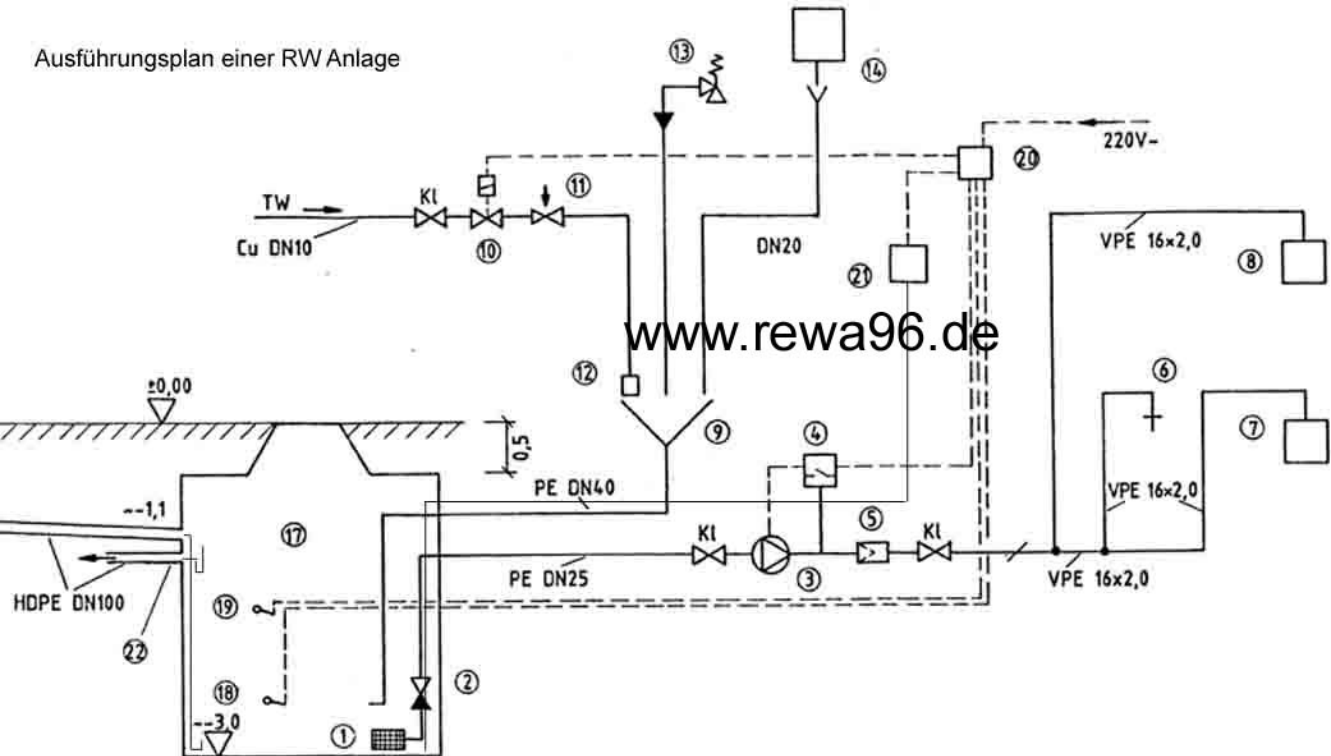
Ausführungsplan einer RW Anlage

⑬

⑭

220V-

⑳

TW

Kl

⑪

Cu DN10

⑩

DN20

VPE 16×2,0

⑧

㉑

www.rewa96.de

⑫

±0,00

⑥

0,5

⑨

⑦

④

--1,1

PE DN40

VPE 16×2,0

⑰

⑤

Kl

Kl

PE DN25

③

VPE 16×2,0

HDPE DN100

㉒

⑲

②

⑱

--3,0

①